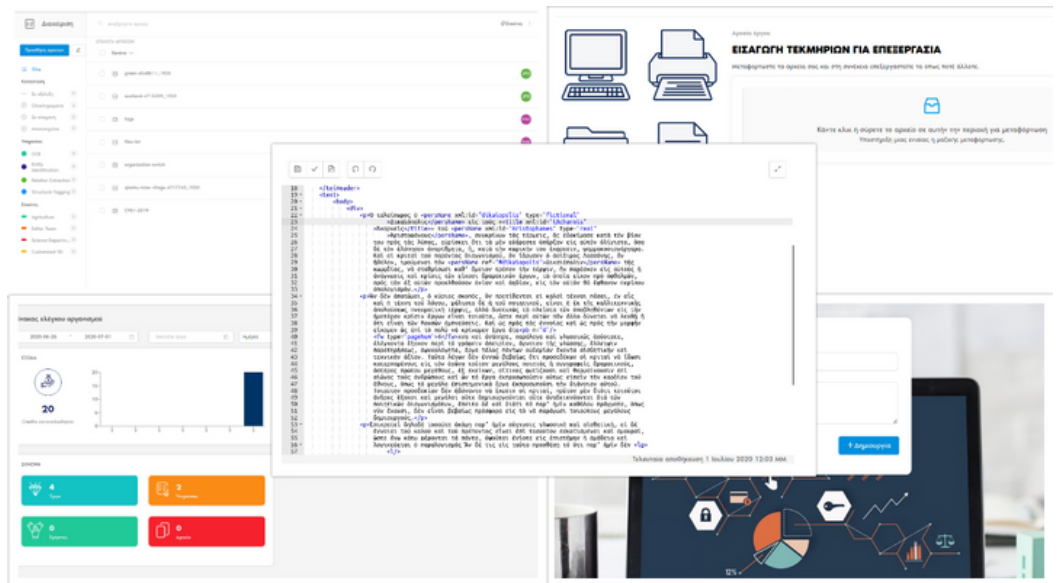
Διαχείριση

Προσθήκη αρχείων

Όλα

Κατάστασης

Τύπος

Ετικέτες

Εταιρίες

green-shield-1_1920

woodland-3715395_1920

fuga

files-list

organization-switch

spotify-close-villega_4757342_1920

CHIE-2019

ΕΙΣΑΓΩΓΗ ΤΕΚΜΗΡΙΩΝ ΓΙΑ ΕΠΕΞΕΡΓΑΣΙΑ

Μεταφορτώστε τα αρχεία σας και στη συνέχεια επεξεργαστείτε τα όπως πάντα άλλοτε.

Κάντε κλικ ή σύρετε τα αρχεία σε αυτήν την περιοχή για μεταφόρτωση

Πίνακας ελέγχου οργανισμού

20

4

3

0

0

Τελευταία αποθήκευση 1 Ιουλίου 2020 12:03 μμ

+ Δημιουργία

12%